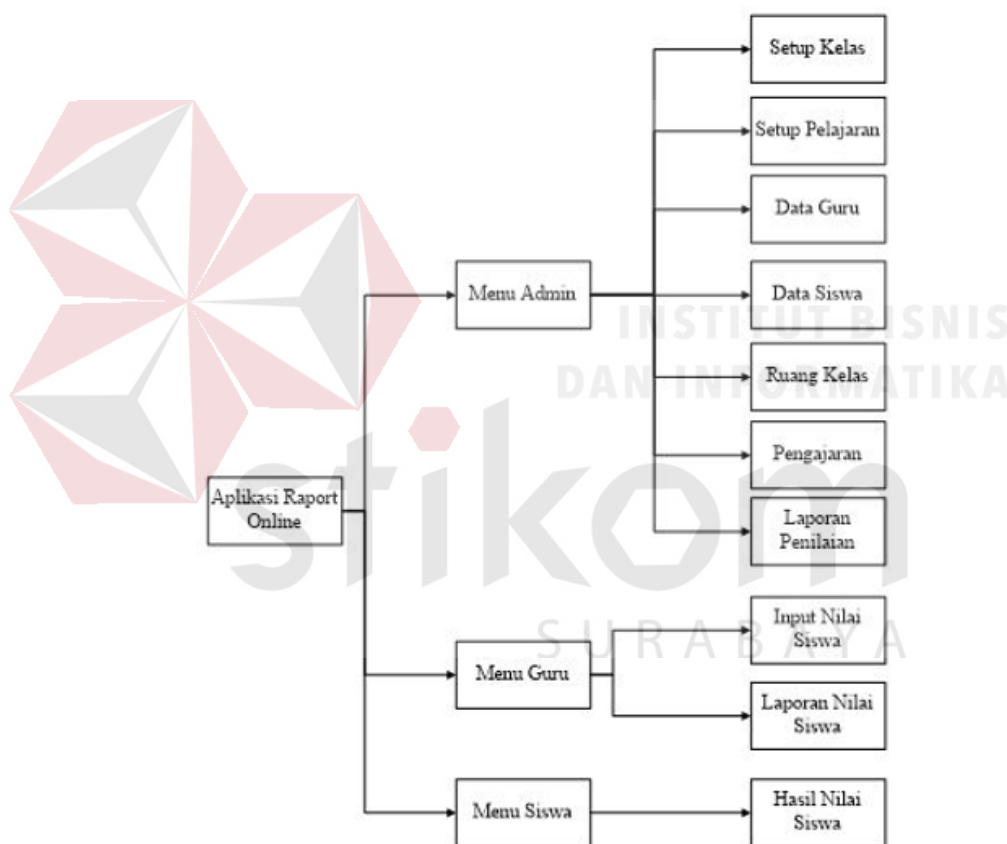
Setup Kelas

Setup Pelajaran

Data Guru

Menu Admin

Data Siswa

INSTITUT BISNIS

DAN INFORMATIKA

Ruang Kelas

Pengajaran

Aplikasi Raport Online

Laporan Penilaian

stikom

SURABAYA

Input Nilai Siswa

Menu Guru

Laporan Nilai Siswa

Menu Siswa

Hasil Nilai Siswa